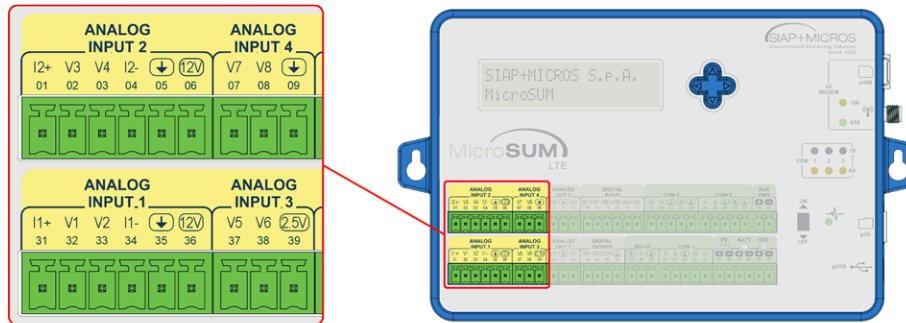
ANALOG INPUT 2
I2+ V3 V4 I2- ⏚ 12V
01 02 03 04 05 06

ANALOG INPUT 4
V7 V8 ⏚
07 08 09

ANALOG INPUT.1
I1+ V1 V2 I1- ⏚ 12V
31 32 33 34 35 36

ANALOG INPUT 3
V5 V6 2.5V
37 38 39

SIAP+MICROS
Environmental Monitoring Solutions
Since 1920

SIAP+MICROS S.p.A.
MicroSUM

MicroSUM
LTE

ANALOG INPUT 2
ANALOG INPUT 4
ANALOG INPUT 1
ANALOG INPUT 3
ANALOG OUTPUT
DIGITAL INPUT
DIGITAL OUTPUT
COM 1
COM 2
COM 1
SDI-12
PV
BATT
VDC
JACK PWR
COM
TX
RX
ON
OFF
MODEM
ON
STS
pSIM
pSD
pUSB